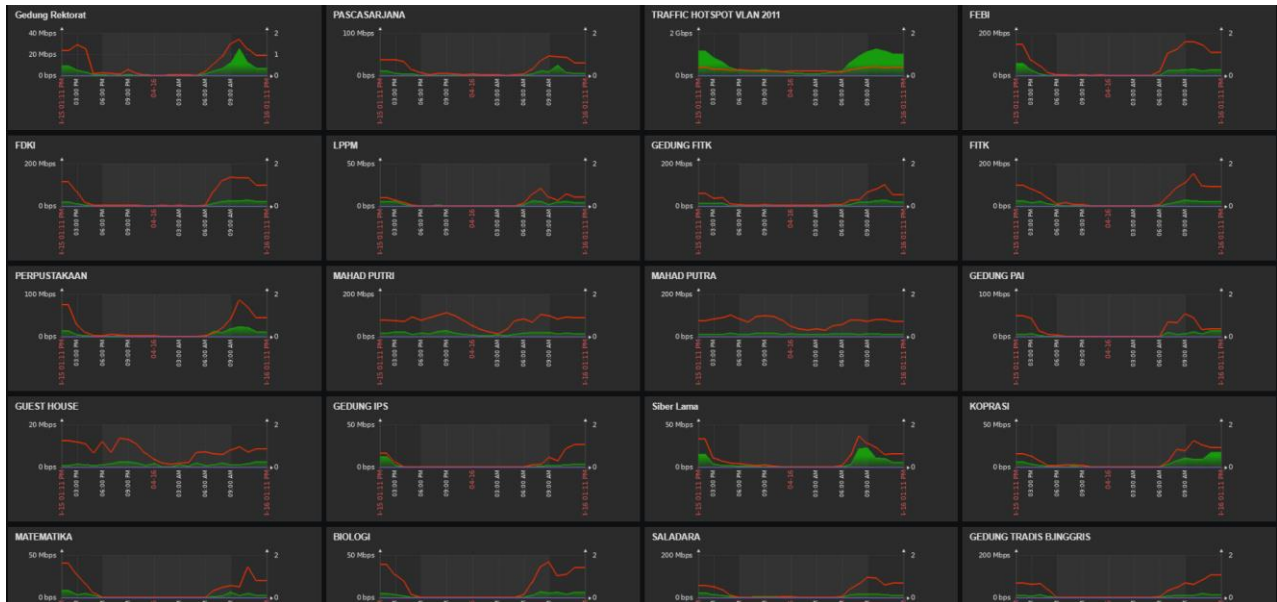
Gedung Rektorat
40 Mbps
20 Mbps
0 bps
2
1
0
I-15 01:11 PM
03:00 PM
06:00 PM
09:00 PM
04-16
03:00 AM
06:00 AM
09:00 AM
I-16 01:11 PM

PASCASARJANA
100 Mbps
0 bps
2
0

TRAFFIC HOTSPOT VLAN 2011
2 Gbps
0 bps
2
0

FEBI
200 Mbps
0 bps
2
0

FDKI
200 Mbps
0 bps
2
0

LPPM
50 Mbps
0 bps
2
0

GEDUNG FITK
200 Mbps
0 bps
2
0

FITK
200 Mbps
0 bps
2
0

PERPUSTAKAAN
100 Mbps
0 bps
2
0

MAHAD PUTRI
200 Mbps
0 bps
2
0

MAHAD PUTRA
200 Mbps
0 bps
2
0

GEDUNG PAI
100 Mbps
0 bps
2
0

GUEST HOUSE
20 Mbps
0 bps
2
0

GEDUNG IPS
50 Mbps
0 bps
2
0

Siber Lama
50 Mbps
0 bps
2
0

KOPRASI
50 Mbps
0 bps
2
0

MATEMATIKA
50 Mbps
0 bps

BIOLOGI
50 Mbps
0 bps
2

SALADARA
200 Mbps
0 bps
2

GEDUNG TRADIS B.INGGRIS
200 Mbps
0 bps
2